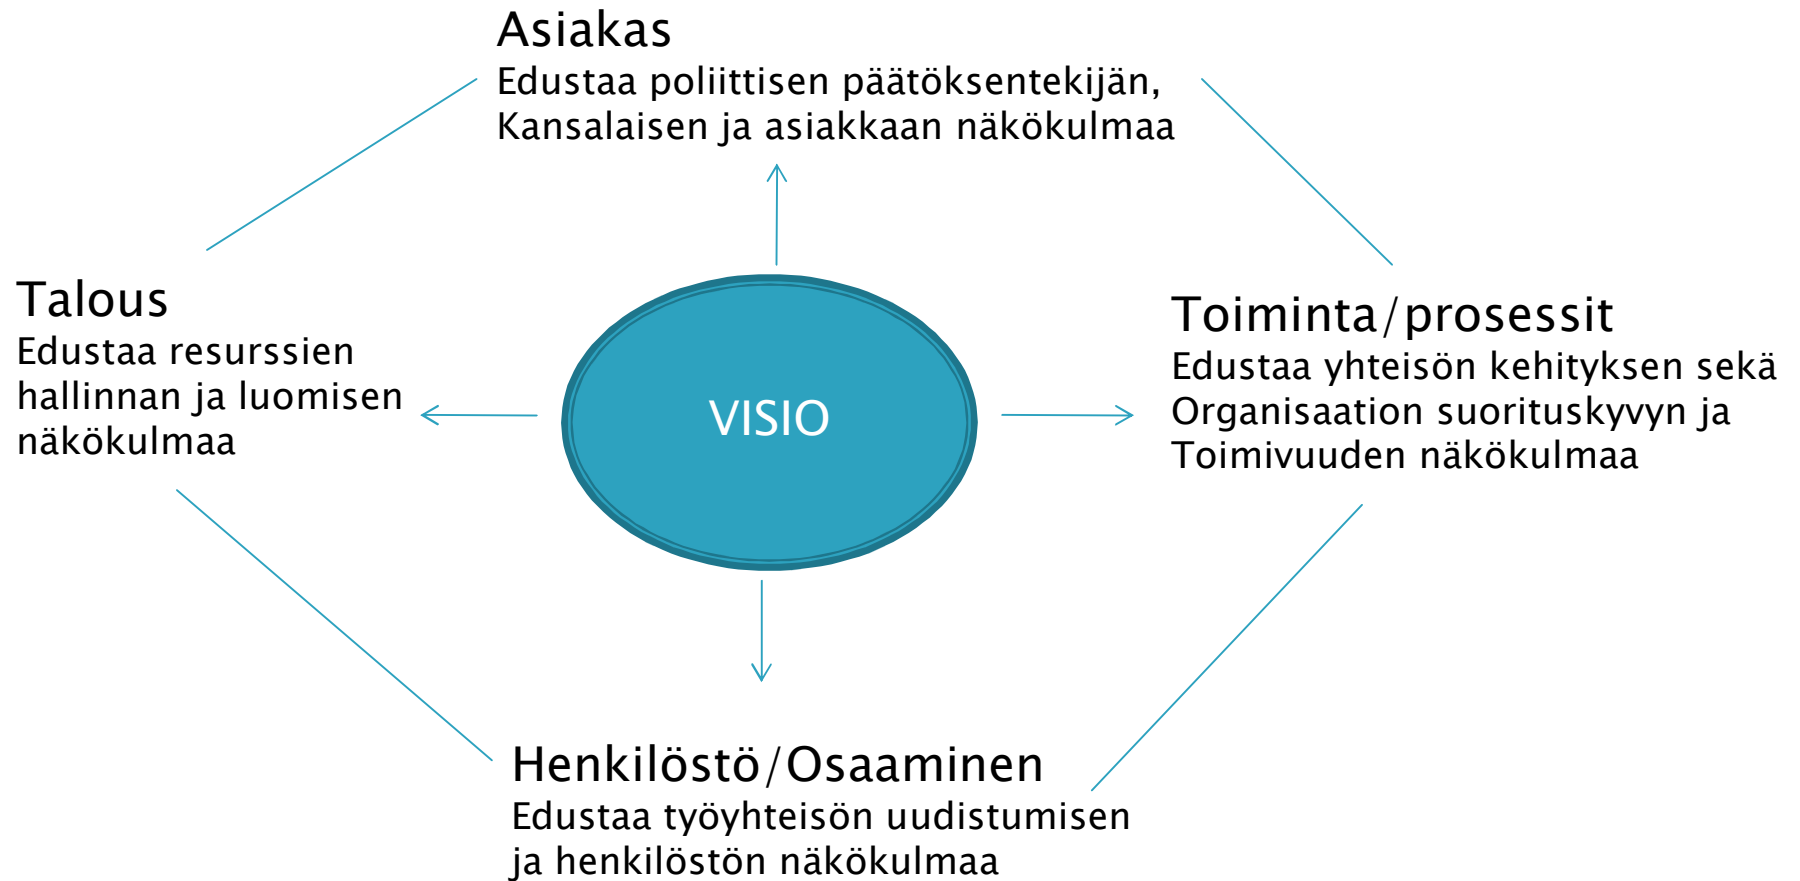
Asiakas
Edustaa poliittisen päätöksentekijän, Kansalaisen ja asiakkaan näkökulmaa

Talous
Edustaa resurssien hallinnan ja luomisen näkökulmaa

VISIO

Toiminta/prosessit
Edustaa yhteisön kehityksen sekä Organisaation suorituskyvyn ja Toimivuuden näkökulmaa

Henkilöstö/Osaaminen
Edustaa työyhteisön uudistumisen ja henkilöstön näkökulmaa